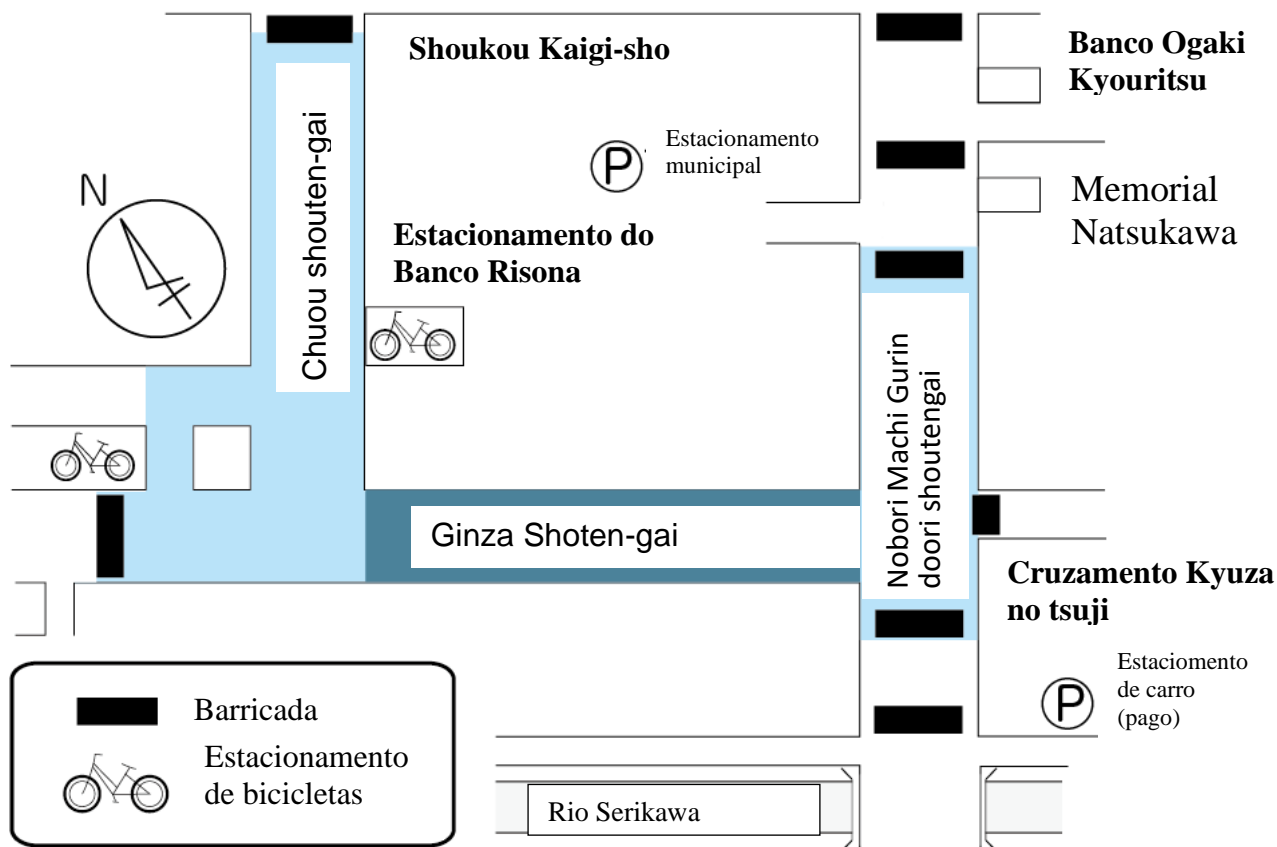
Shoukou Kaigi-sho

Banco Ogaki Kyouritsu

Estacionamento municipal

P

N

Memorial Natsukawa

Chuou shouten-gai

Estacionamento do Banco Risona

Nobori Machi Gurin doori shoutengai

Ginza Shoten-gai

Cruzamento Kyuza no tsuji

Estaciomento de carro (pago)

P

Barricada

Estacionamento de bicicletas

Rio Serikawa